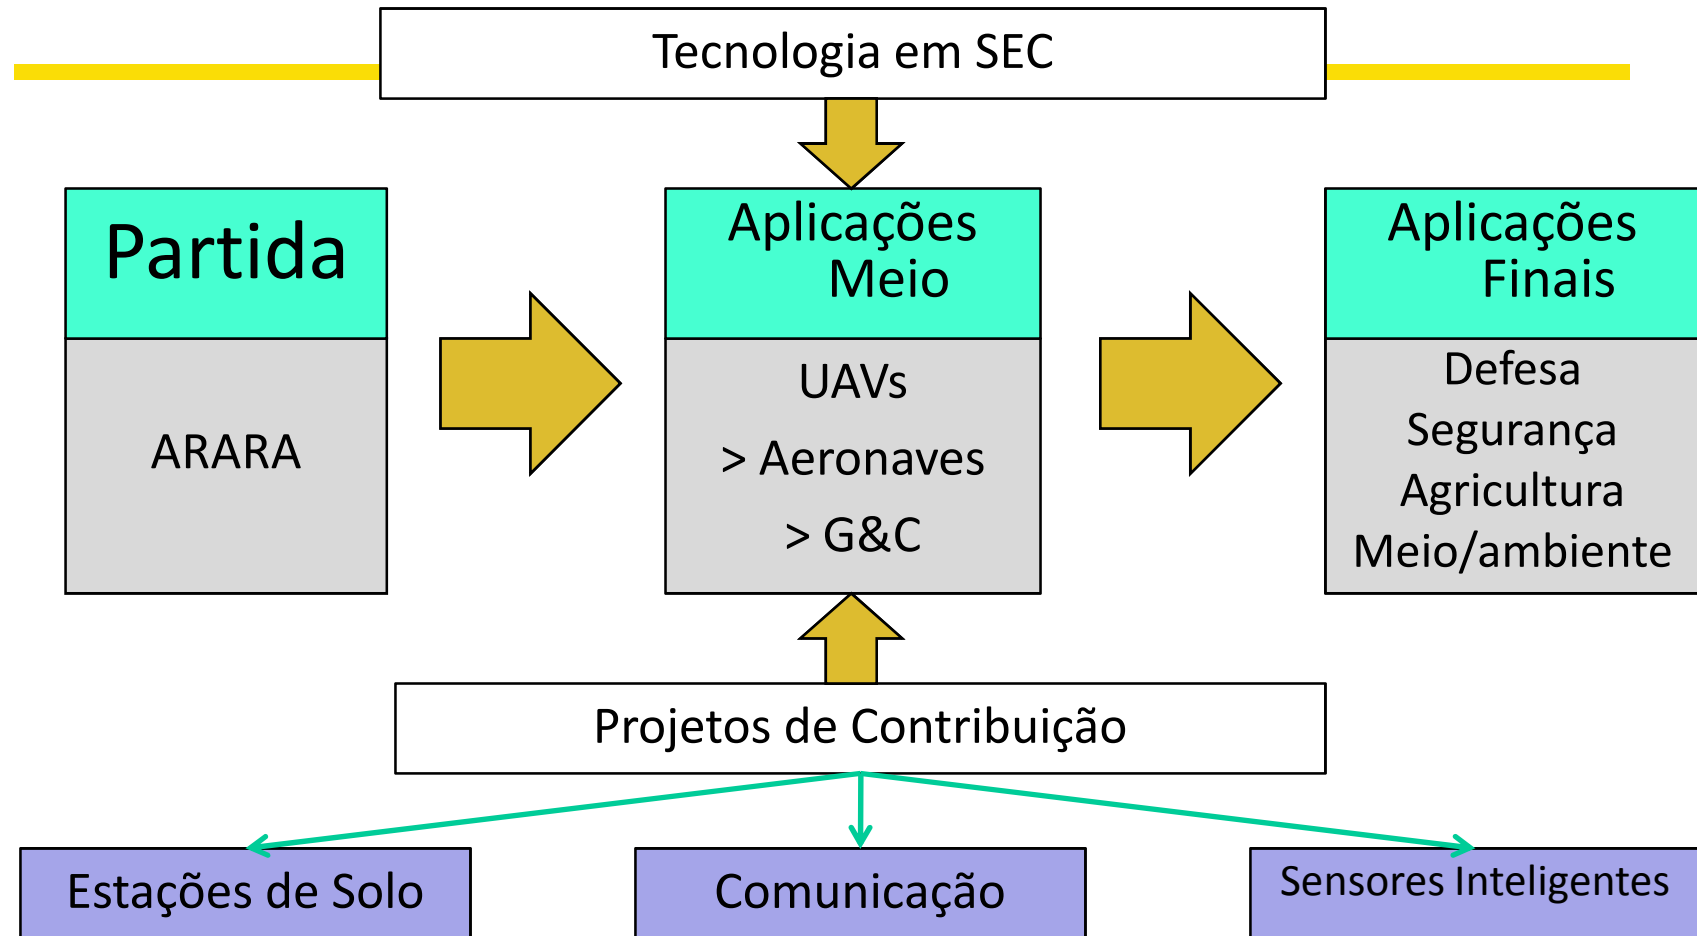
Tecnologia em SEC

Partida

ARARA

Aplicações Meio

UAVs

> Aeronaves

> G&C

Aplicações Finais

Defesa

Segurança

Agricultura

Meio/ambiente

Projetos de Contribuição

Estações de Solo

Comunicação

Sensores Inteligentes